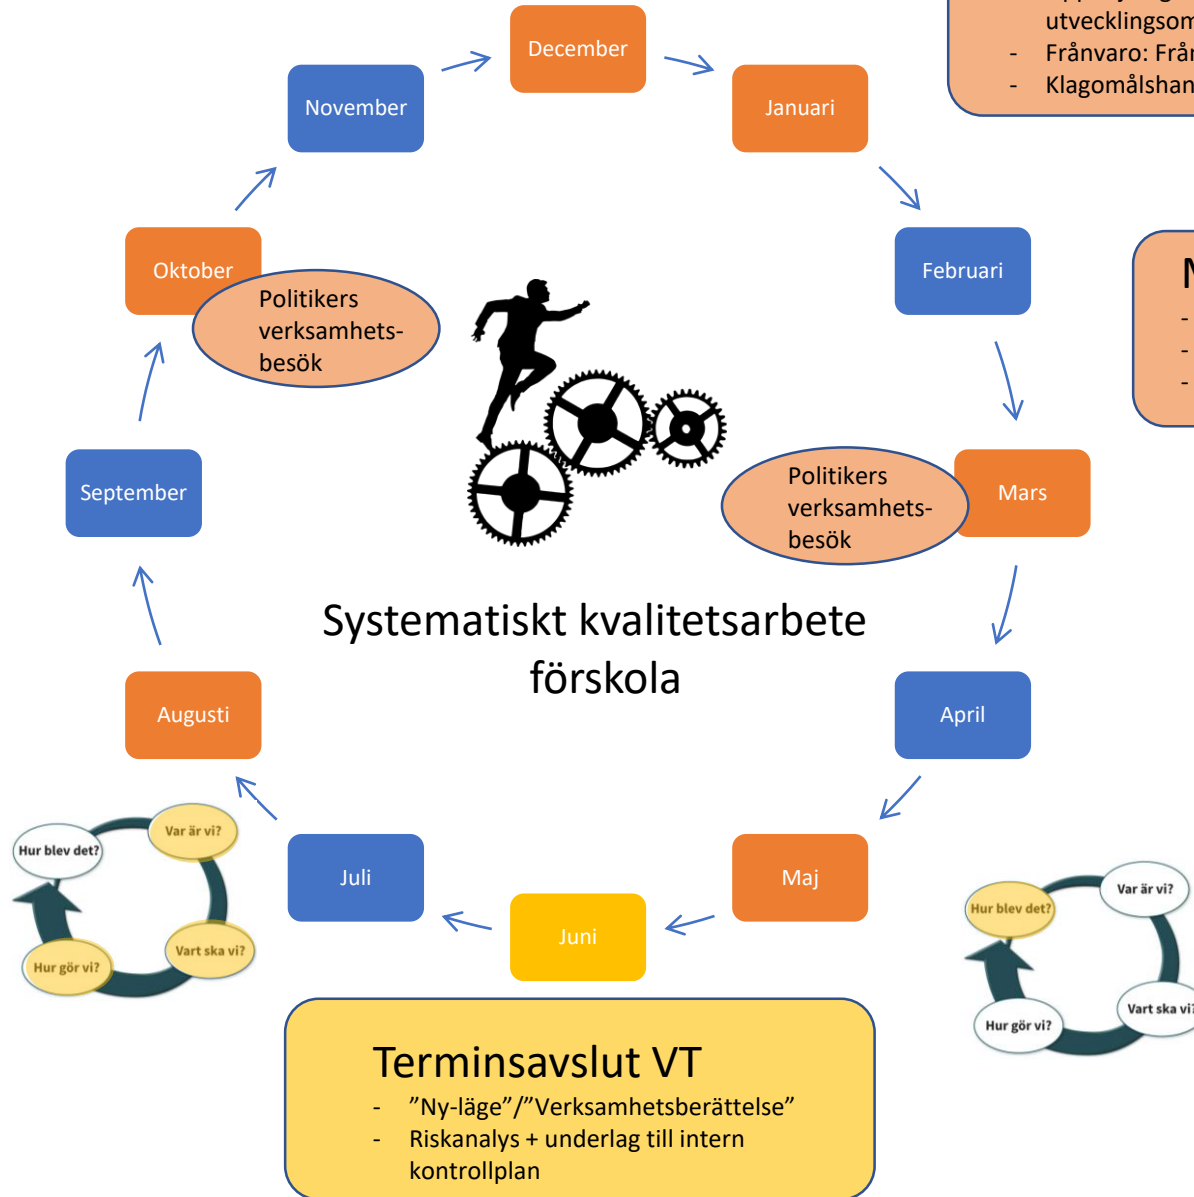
utvecklingsom
- Frånvaro: Från
- Klagomålshan

December

November

Januari

Oktober

Politikers verksamhetsbesök

Februari

N
-
-
-

Mars

Politikers verksamhetsbesök

September

Systematiskt kvalitetsarbete förskola

Augusti

April

Var är vi?

Hur blev det?

Vart ska vi?

Hur gör vi?

Juli

Maj

Juni

Var är vi?

Hur blev det?

Vart ska vi

Hur gör vi?

Terminsavslut VT
- ”Ny-läge”/”Verksamhetsberättelse”
- Riskanalys + underlag till intern kontrollplan